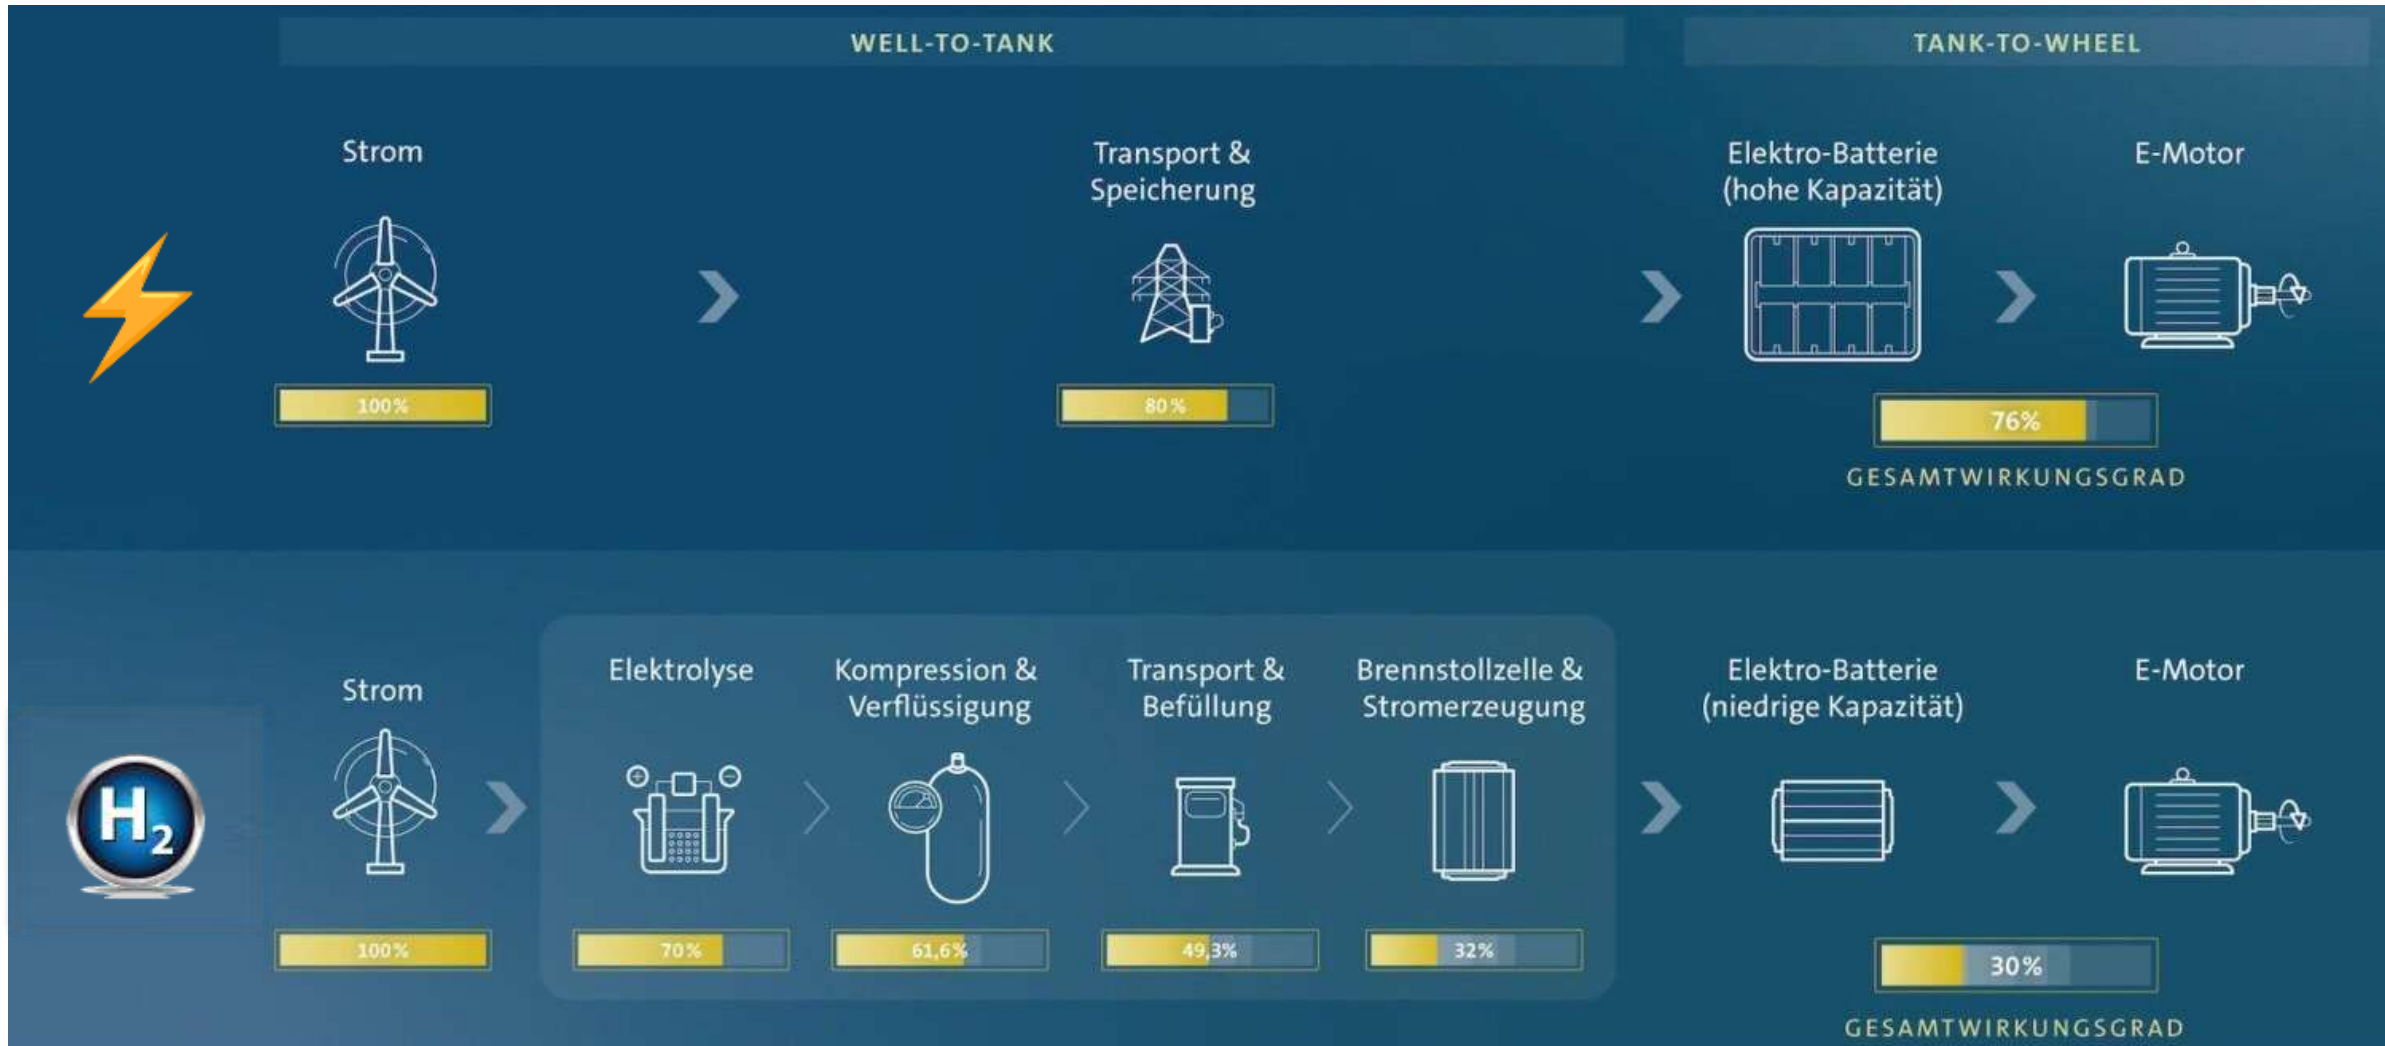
WELL-TO-TANK

TANK-TO-WHEEL

Strom

100%

Transport & Speicherung

80%

Elektro-Batterie (hohe Kapazität)

E-Motor

76%

GESAMTWIRKUNGSGRAD

$H_2$

Strom

100%

Elektrolyse

70%

Kompression & Verflüssigung

61,6%

Transport & Befüllung

49,3%

Brennstollzelle & Stromerzeugung

32%

Elektro-Batterie (niedrige Kapazität)

E-Motor

30%

GESAMTWIRKUNGSGRAD